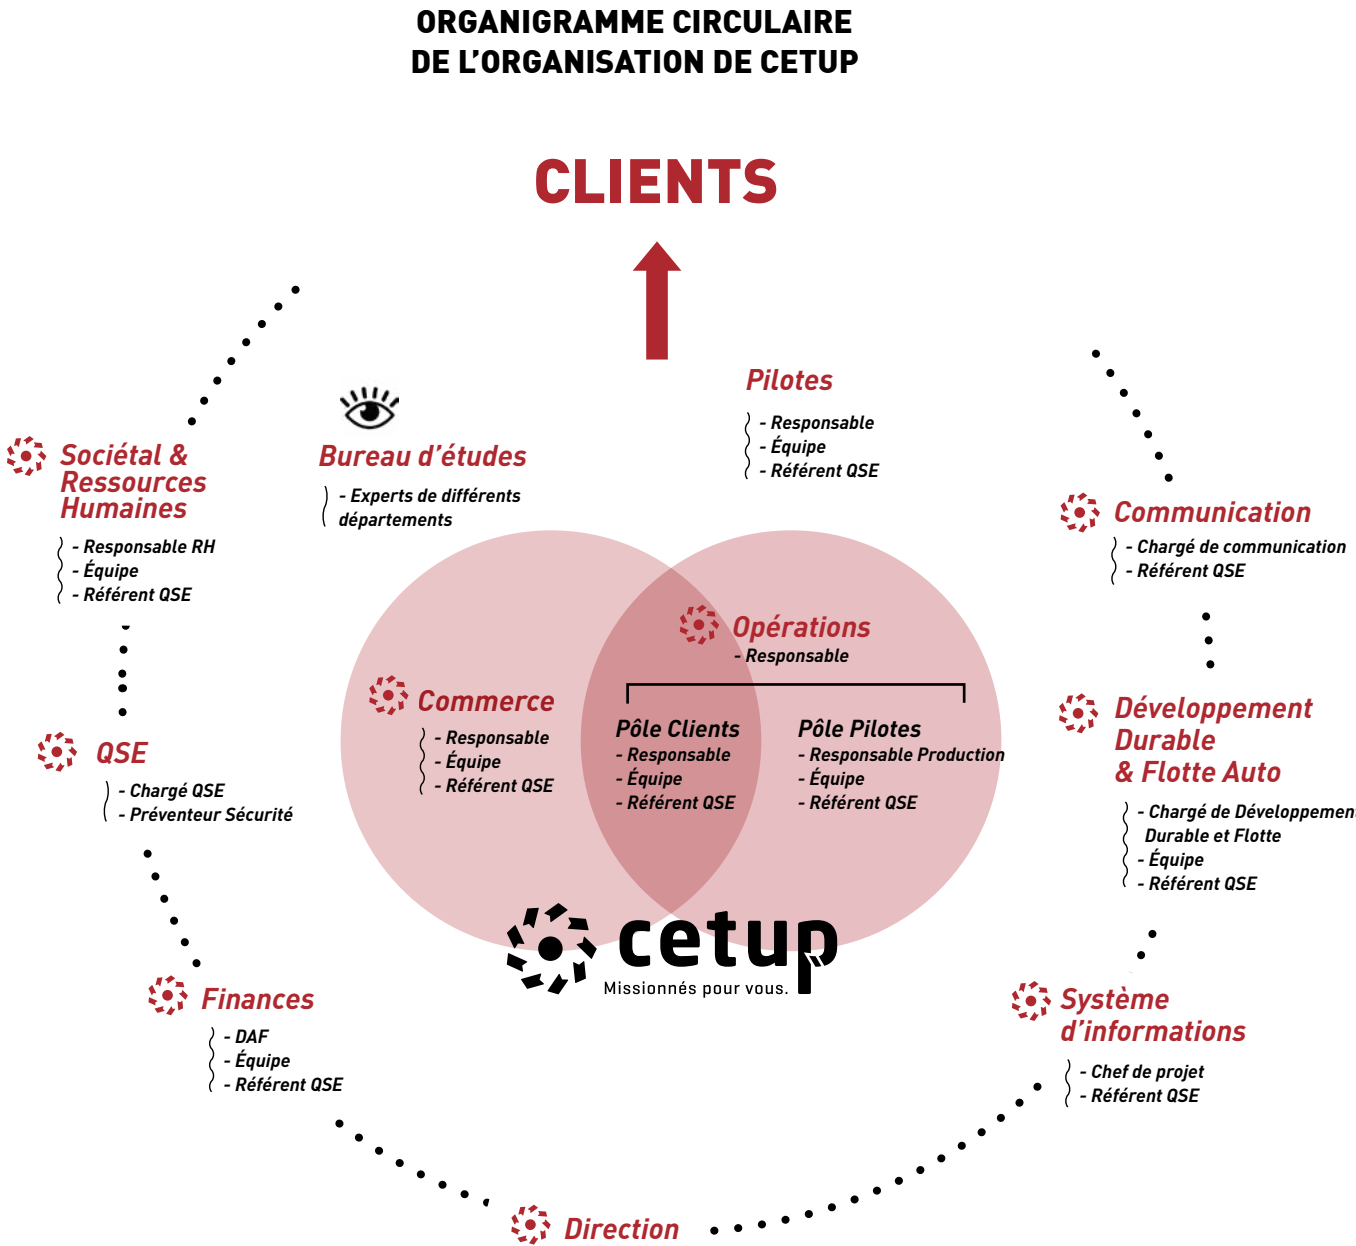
ORGANIGRAMME CIRCULAIRE
DE L'ORGANISATION DE CETUP

CLIENTS

Pilotes
- Responsable
- Équipe
- Référent QSE

Bureau d'études
- Experts de différents départements

Sociétal & Ressources Humaines
- Responsable RH
- Équipe
- Référent QSE

Communication
- Chargé de communication
- Référent QSE

Opérations
- Responsable

Commerce
- Responsable
- Équipe
- Référent QSE

Pôle Clients
- Responsable
- Équipe
- Référent QSE

Pôle Pilotes
- Responsable Production
- Équipe
- Référent QSE

QSE
- Chargé QSE
- Préventeur Sécurité

Développement Durable & Flotte Auto
- Chargé de Développemen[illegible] Durable et Flotte
- Équipe
- Référent QSE

cetup
Missionnés pour vous.

Finances
- DAF
- Équipe
- Référent QSE

Système d'informations
- Chef de projet
- Référent QSE

Direction